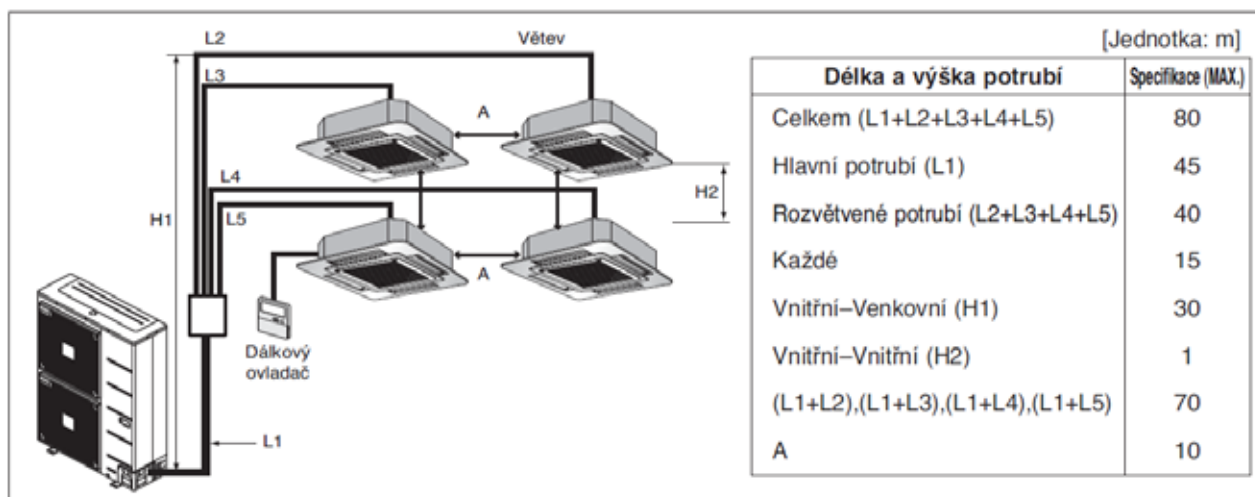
L2
Větev
L3
A
H2
L4
H1
L5
A
Dálkový ovladač
L1

[Jednotka: m]

| Délka a výška potrubí | Specifikace (MAX.) |
|---|---|
| Celkem (L1+L2+L3+L4+L5) | 80 |
| Hlavní potrubí (L1) | 45 |
| Rozvětvené potrubí (L2+L3+L4+L5) | 40 |
| Každé | 15 |
| Vnitřní–Venkovní (H1) | 30 |
| Vnitřní–Vnitřní (H2) | 1 |
| (L1+L2),(L1+L3),(L1+L4),(L1+L5) | 70 |
| A | 10 |